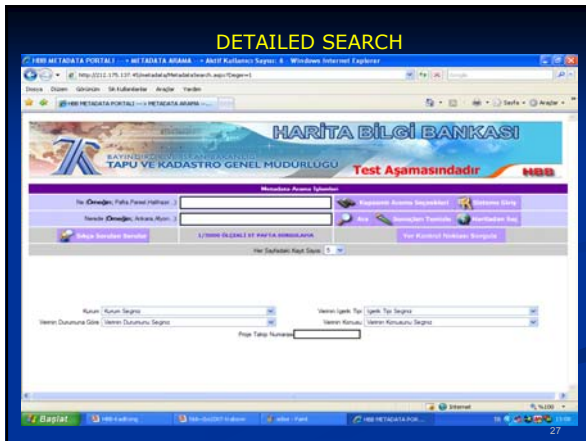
DETAILED SEARCH

HBB METADATA PORTALI --> METADATA ARAMA --> Aktif Kullanıcı Sayısı: 6 - Windows Internet Explorer

http://212.175.137.45/metadata/MetadataSearch.aspx?Deger=1

Dosya Düzen Görünüm Sık Kullanılanlar Araçlar Yardım

HBB METADATA PORTALI --> METADATA ARAMA --...

Sayfa Araçlar

HARİTA BİLGİ BANKASI

BAYINDIRLIK VE İSKAN BAKANLIĞI
TAPU VE KADASTRO GENEL MÜDÜRLÜĞÜ

Test Aşamasındadır

HBB

Metadata Arama İşlemleri

Ne (Örneğin; Pafta,Parsel,Halihazır..)

Nerede (Örneğin; Ankara,Afyon..)

Kapsamlı Arama Seçenekleri

Sisteme Giriş

Ara

Sonuçları Temizle

Haritadan Seç

Sıkça Sorulan Sorular

1/5000 ÖLÇEKLİ ST PAFTA SORGULAMA

Yer Kontrol Noktası Sorgula

Her Sayfadaki Kayıt Sayısı 5

Kurum Kurum Seçiniz

Verinin İçerik Tipi İçerik Tipi Seçiniz

Verinin Durumuna Göre Verinin Durumunu Seçiniz

Verinin Konusu Verinin Konusunu Seçiniz

Proje Takip Numarası

Internet

%100

Başlat

HBB-Kadikoy

TAK-Gis2007-trabzon

adsız - Paint

HBB METADATA POR...

27